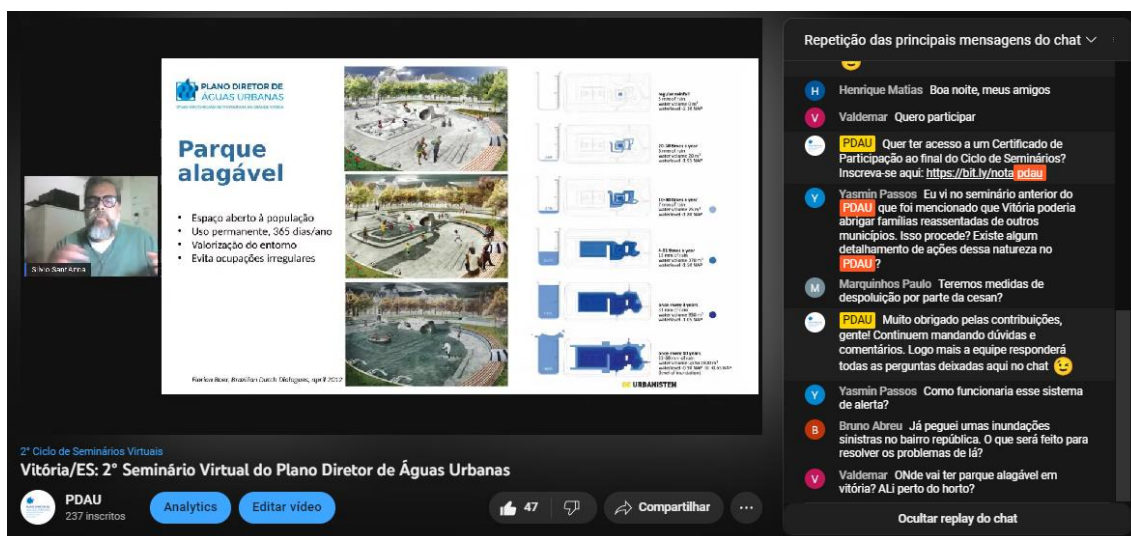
PLANO DIRETOR DE ÁGUAS URBANAS

Parque alagável

• Espaço aberto à população
• Uso permanente, 365 dias/ano
• Valorização do entorno
• Evita ocupações irregulares

Florian Boer, Brazilian Dutch Dialogues, april 2012

URBANISTEN

Silvio Sant'Anna

2° Ciclo de Seminários Virtuais
Vitória/ES: 2° Seminário Virtual do Plano Diretor de Águas Urbanas

PDAU
237 inscritos
Analytics
Editar vídeo
47
Compartilhar
...

Repetição das principais mensagens do chat

Henrique Matias Boa noite, meus amigos

Valdemar Quero participar

PDAU Quer ter acesso a um Certificado de Participação ao final do Ciclo de Seminários? Inscreva-se aqui: https://bit.ly/notapdau

Yasmin Passos Eu vi no seminário anterior do PDAU que foi mencionado que Vitória poderia abrigar familias reassentadas de outros municípios. Isso procede? Existe algum detalhamento de ações dessa natureza no PDAU?

Marquinhos Paulo Teremos medidas de despolição por parte da cesan?

PDAU Muito obrigado pelas contribuições, gente! Continuem mandando dúvidas e comentários. Logo mais a equipe responderá todas as perguntas deixadas aqui no chat

Yasmin Passos Como funcionaria esse sistema de alerta?

Bruno Abreu Já peguei umas inundações sinistras no bairro república. O que será feito para resolver os problemas de lá?

Valdemar ONde vai ter parque alagável em vitória? ALi perto do horto?

Ocultar replay do chat